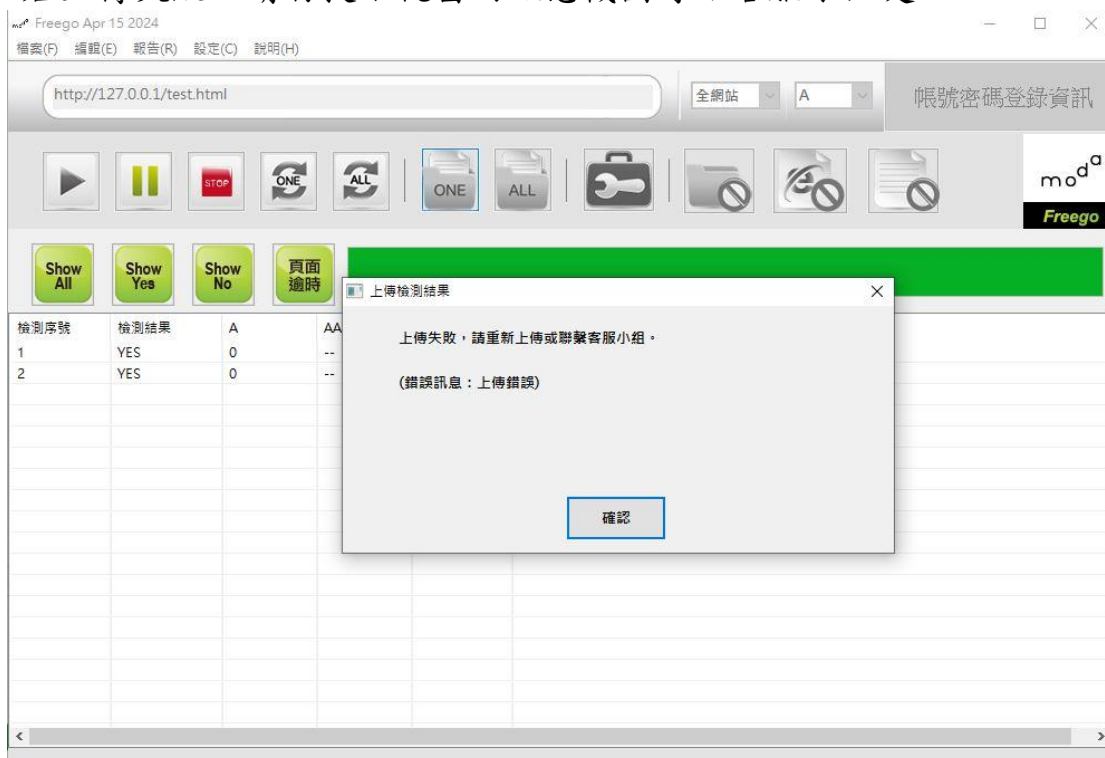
Freego Apr 15 2024
檔案(F) 編輯(E) 報告(R) 設定(C) 說明(H)

http://127.0.0.1/test.html
全網站
A
帳號密碼登錄資訊

STOP
ONE
ALL
ONE
ALL

moda
Freego

Show All
Show Yes
Show No
頁面逾時

| 檢測序號 | 檢測結果 | A | AA |
|---|---|---|---|
| 1 | YES | 0 | -- |
| 2 | YES | 0 | -- |

上傳檢測結果

上傳失敗，請重新上傳或聯繫客服小組。

(錯誤訊息：上傳錯誤)

確認